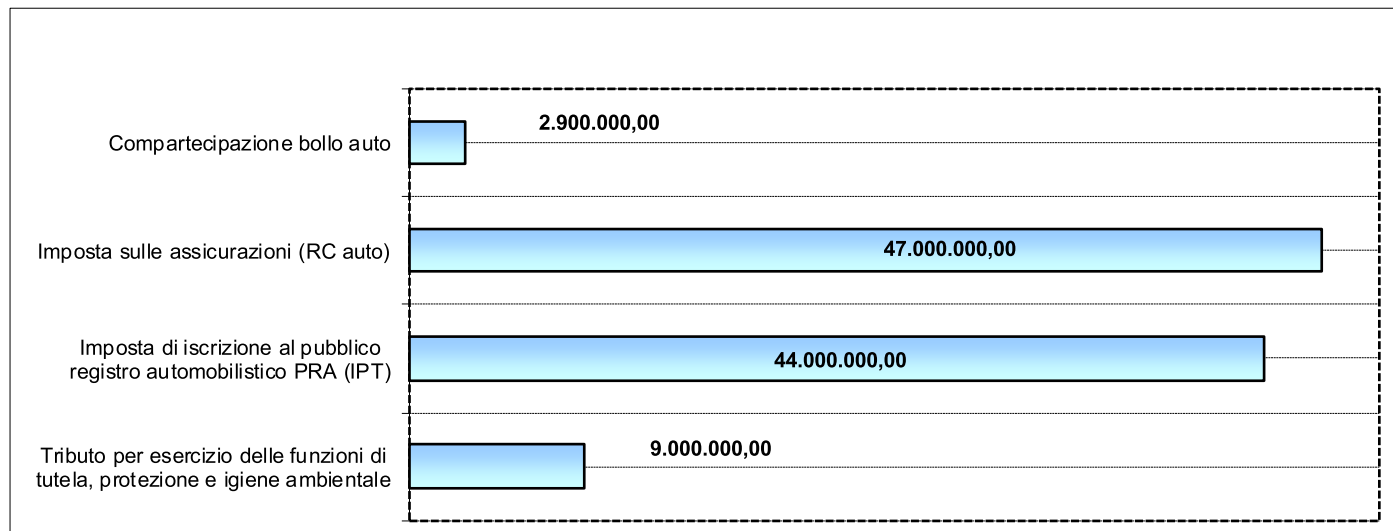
Compartecipazione bollo auto
2.900.000,00

Imposta sulle assicurazioni (RC auto)
47.000.000,00

Imposta di iscrizione al pubblico registro automobilistico PRA (IPT)
44.000.000,00

Tributo per esercizio delle funzioni di tutela, protezione e igiene ambientale
9.000.000,00